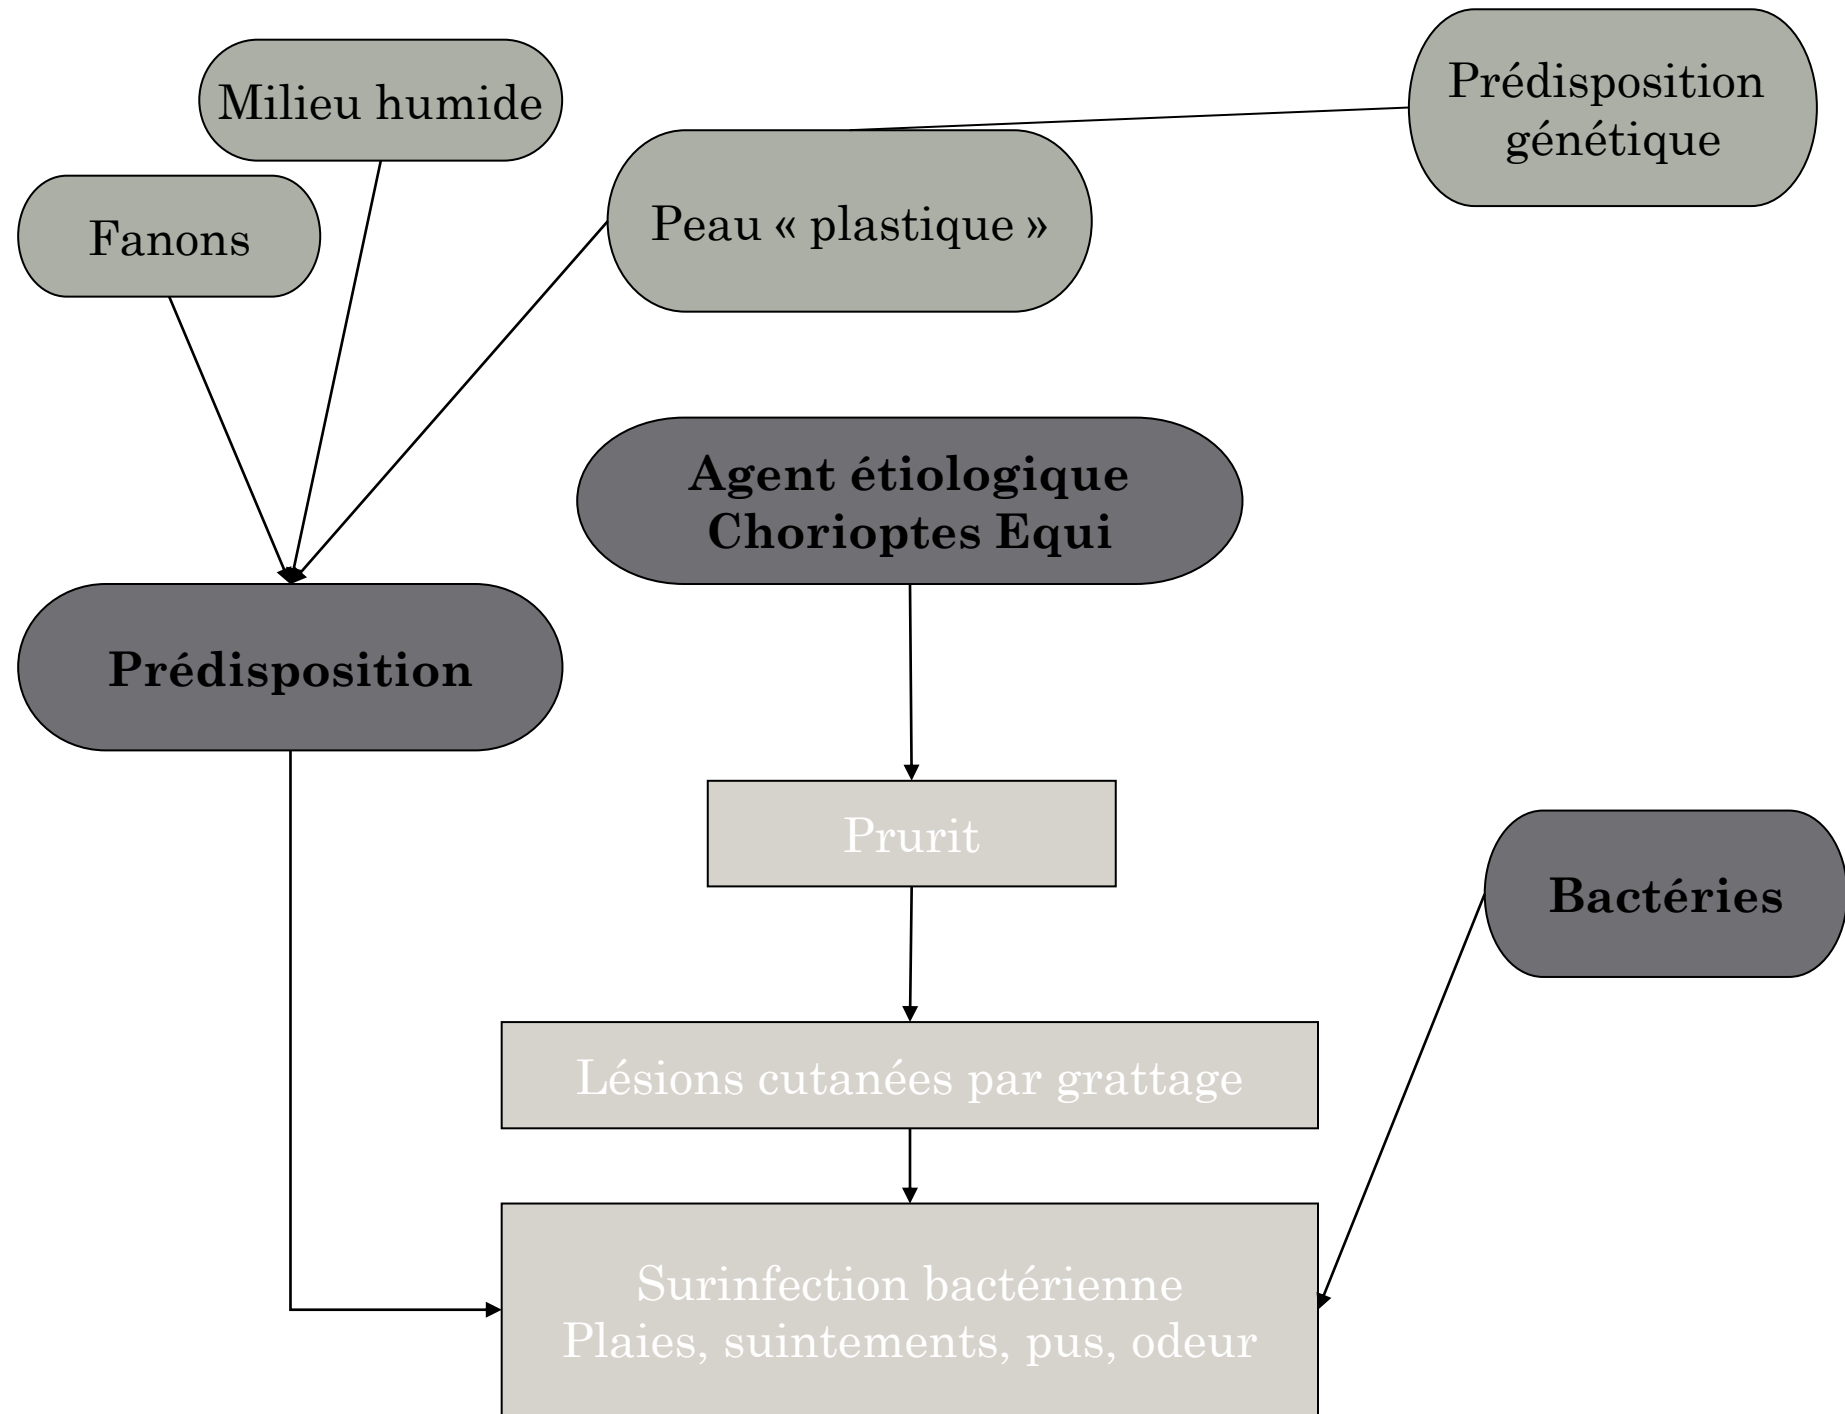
Milieu humide

Prédisposition génétique

Fanons

Peau « plastique »

Agent étiologique
Chorioptes Equi

Prédisposition

Prurit

Bactéries

Lésions cutanées par grattage

Surinfection bactérienne
Plaies, suintements, pus, odeur